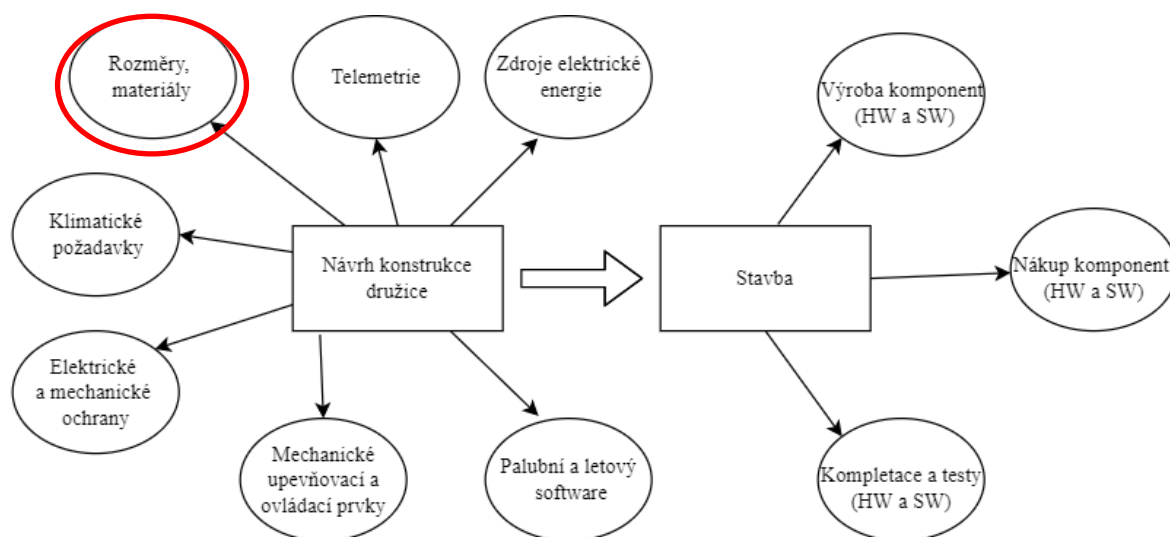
Rozměry, materiály

Telemetrie

Zdroje elektrické energie

Klimatické požadavky

Návrh konstrukce družice

Elektrické a mechanické ochrany

Mechanické upevňovací a ovládací prvky

Palubní a letový software

Stavba

Výroba komponent (HW a SW)

Nákup komponent (HW a SW)

Kompletace a testy (HW a SW)